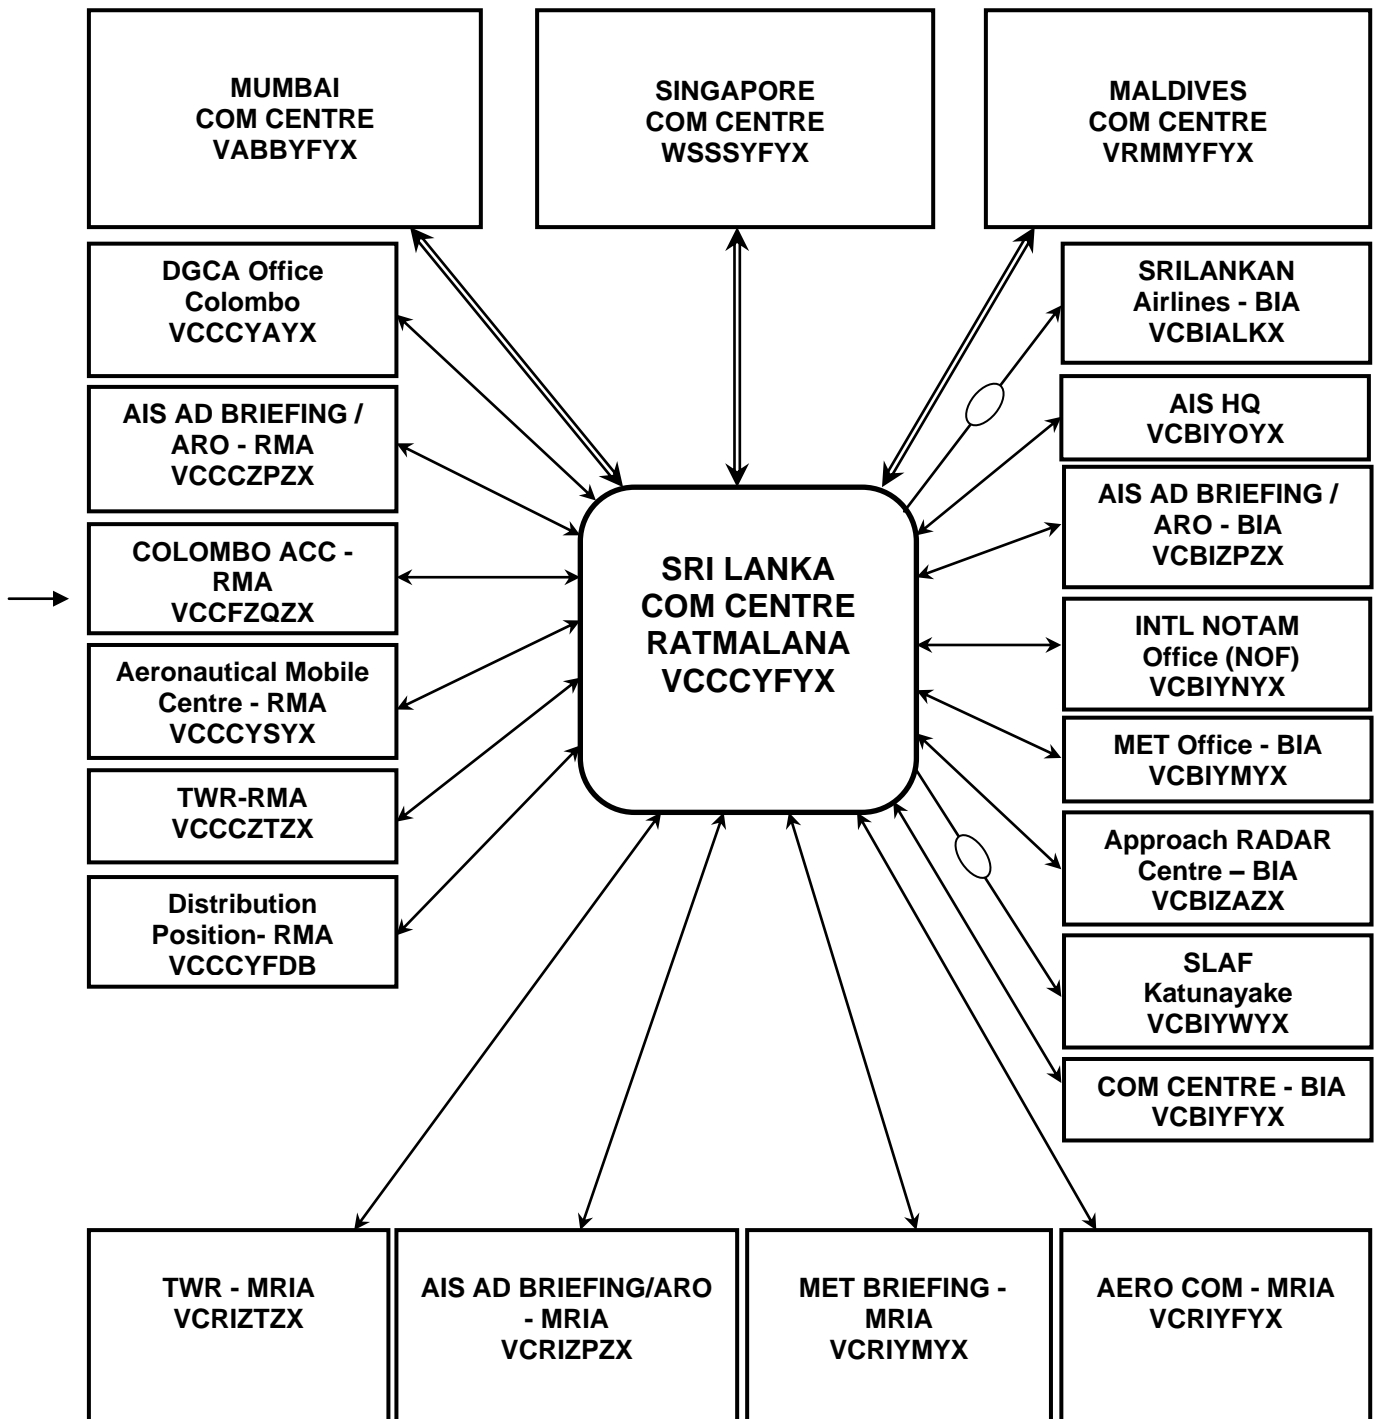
MUMBAI
COM CENTRE
VABBYFYX

SINGAPORE
COM CENTRE
WSSSYFYX

MALDIVES
COM CENTRE
VRMMYFYX

DGCA Office
Colombo
VCCCYAYX

AIS AD BRIEFING /
ARO - RMA
VCCCZPZX

COLOMBO ACC -
RMA
VCCFZQZX

Aeronautical Mobile
Centre - RMA
VCCCYSYX

TWR-RMA
VCCCZTZX

Distribution
Position- RMA
VCCCYFDB

SRI LANKA
COM CENTRE
RATMALANA
VCCCYFYX

SRILANKAN
Airlines - BIA
VCBIALKX

AIS HQ
VCBIYOYX

AIS AD BRIEFING /
ARO - BIA
VCBIZPZX

INTL NOTAM
Office (NOF)
VCBIYNYX

MET Office - BIA
VCBIYMYX

Approach RADAR
Centre – BIA
VCBIZAZX

SLAF
Katunayake
VCBIYWYX

COM CENTRE - BIA
VCBIYFYX

TWR - MRIA
VCRIZTZX

AIS AD BRIEFING/ARO
- MRIA
VCRIZPZX

MET BRIEFING -
MRIA
VCRIYMYX

AERO COM - MRIA
VCRIYFYX